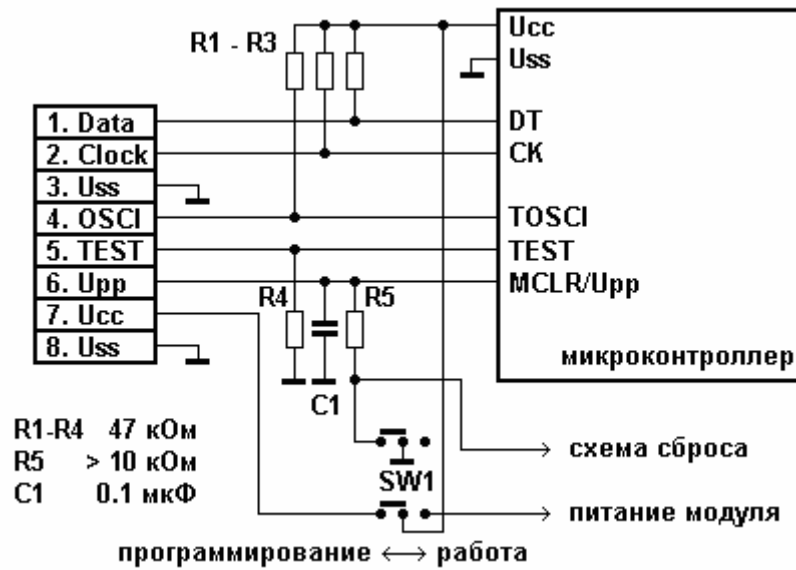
R1 - R3

Ucc
Uss

1. Data
2. Clock
3. Uss
4. OSCI
5. TEST
6. Upp
7. Ucc
8. Uss

DT
CK

TOSCI
TEST
MCLR/Upp

R4
R5
C1

микроконтроллер

R1-R4 47 кОм
R5 > 10 кОм
C1 0.1 мкФ

SW1

схема сброса
питание модуля

программирование ⟷ работа